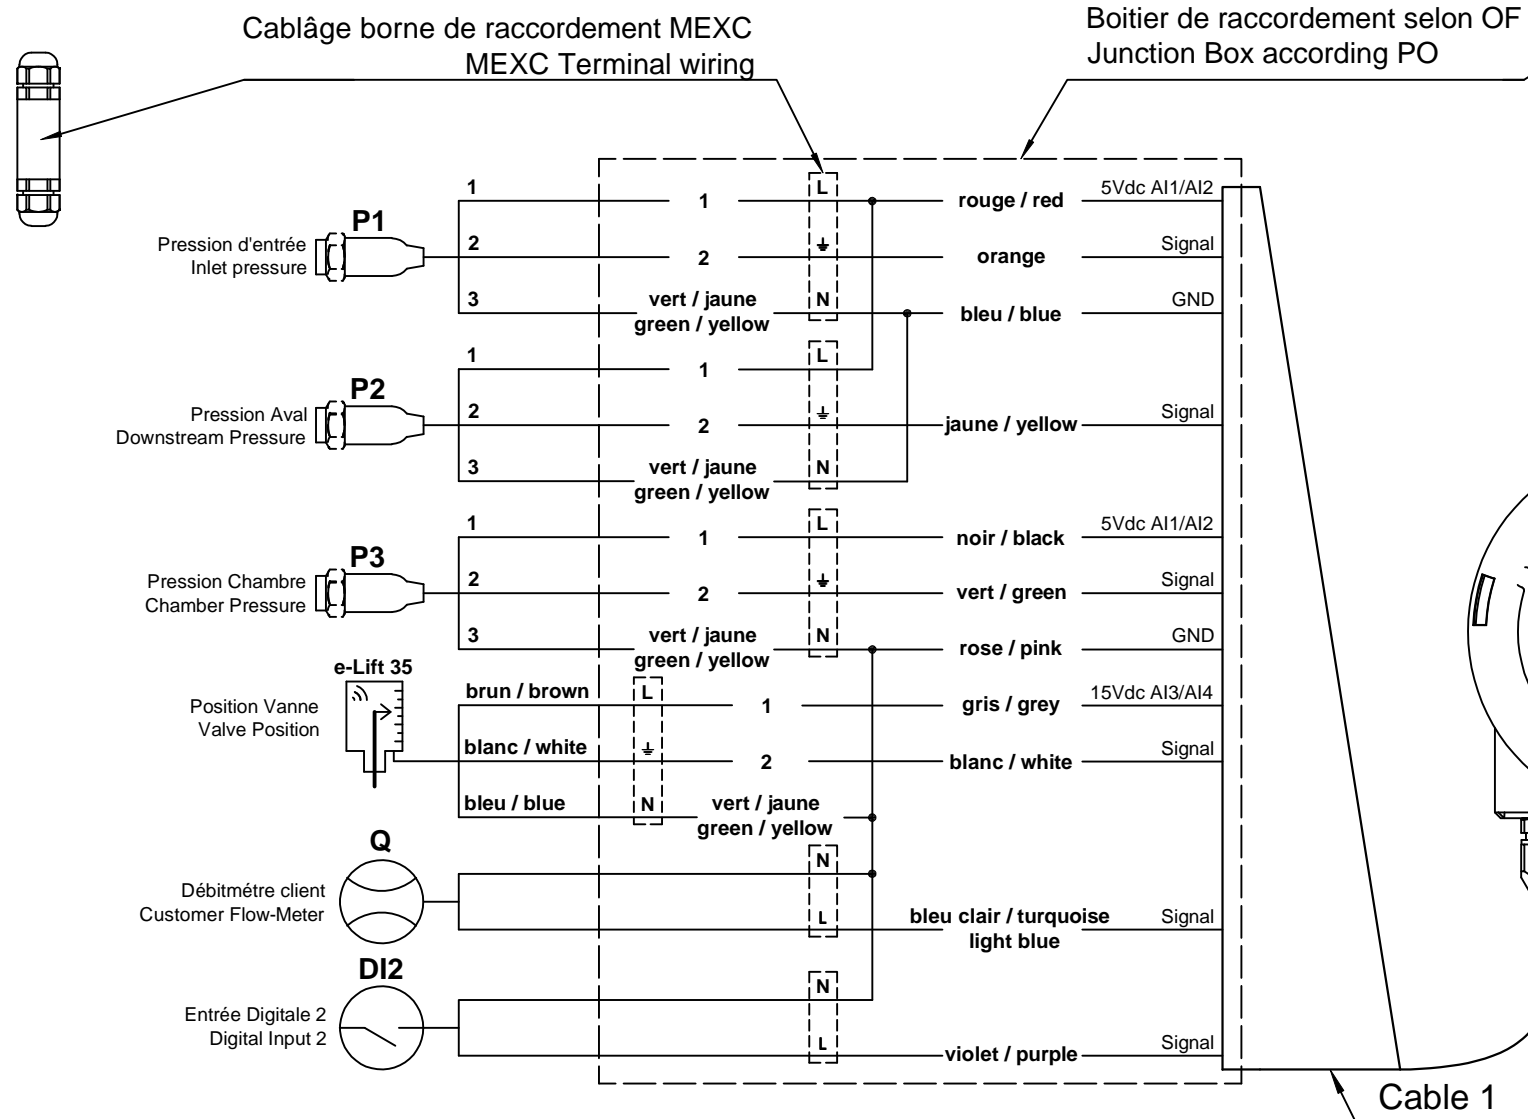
Cablâge borne de raccordement MEXC
MEXC Terminal wiring

Boitier de raccordement selon OF
Junction Box according PO

P1
Pression d'entrée
Inlet pressure
1
2
3
1
2
vert / jaune
green / yellow
L
⏚
N
rouge / red
orange
bleu / blue
5Vdc AI1/AI2
Signal
GND

P2
Pression Aval
Downstream Pressure
1
2
3
1
2
vert / jaune
green / yellow
L
⏚
N
jaune / yellow
Signal

P3
Pression Chambre
Chamber Pressure
1
2
3
1
2
vert / jaune
green / yellow
L
⏚
N
noir / black
vert / green
rose / pink
5Vdc AI1/AI2
Signal
GND

e-Lift 35
Position Vanne
Valve Position
brun / brown
blanc / white
bleu / blue
L
⏚
N
1
2
vert / jaune
green / yellow
gris / grey
blanc / white
15Vdc AI3/AI4
Signal

Q
Débitmétre client
Customer Flow-Meter
N
L
bleu clair / turquoise
light blue
Signal

DI2
Entrée Digitale 2
Digital Input 2
N
L
violet / purple
Signal

Cable 1